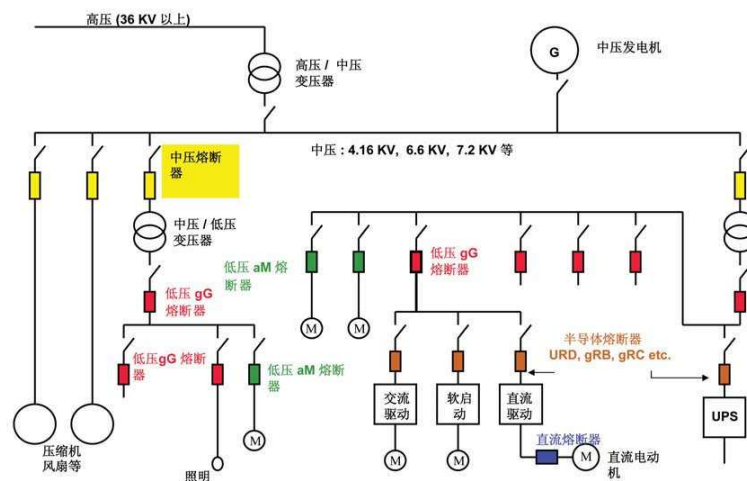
高压 (36 KV 以上)

高压 / 中压变压器

G

中压发电机

中压 : 4.16 KV, 6.6 KV, 7.2 KV 等

中压熔断器

中压 / 低压变压器

低压 aM 熔断器

低压 gG 熔断器

低压 gG 熔断器

M

M

半导体熔断器
URD, gRB, gRC etc.

低压gG 熔断器

低压 aM 熔断器

交流驱动

软启动

直流驱动

UPS

M

直流熔断器

M

M

M

直流电动机

压缩机
风扇等

照明